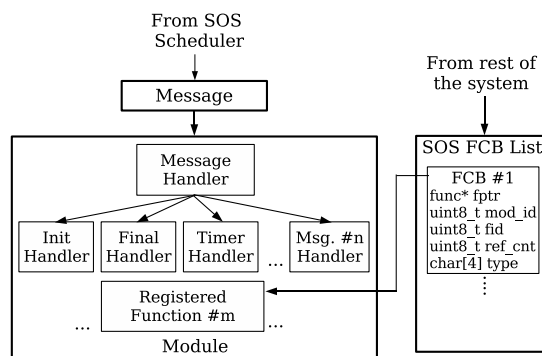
From SOS Scheduler

Message

Message Handler

Init Handler

Final Handler

Timer Handler

...

Msg. #n Handler

Registered Function #m

...

...

Module

From rest of the system

SOS FCB List

FCB #1
func* fptr
uint8_t mod_id
uint8_t fid
uint8_t ref_cnt
char[4] type
⋮